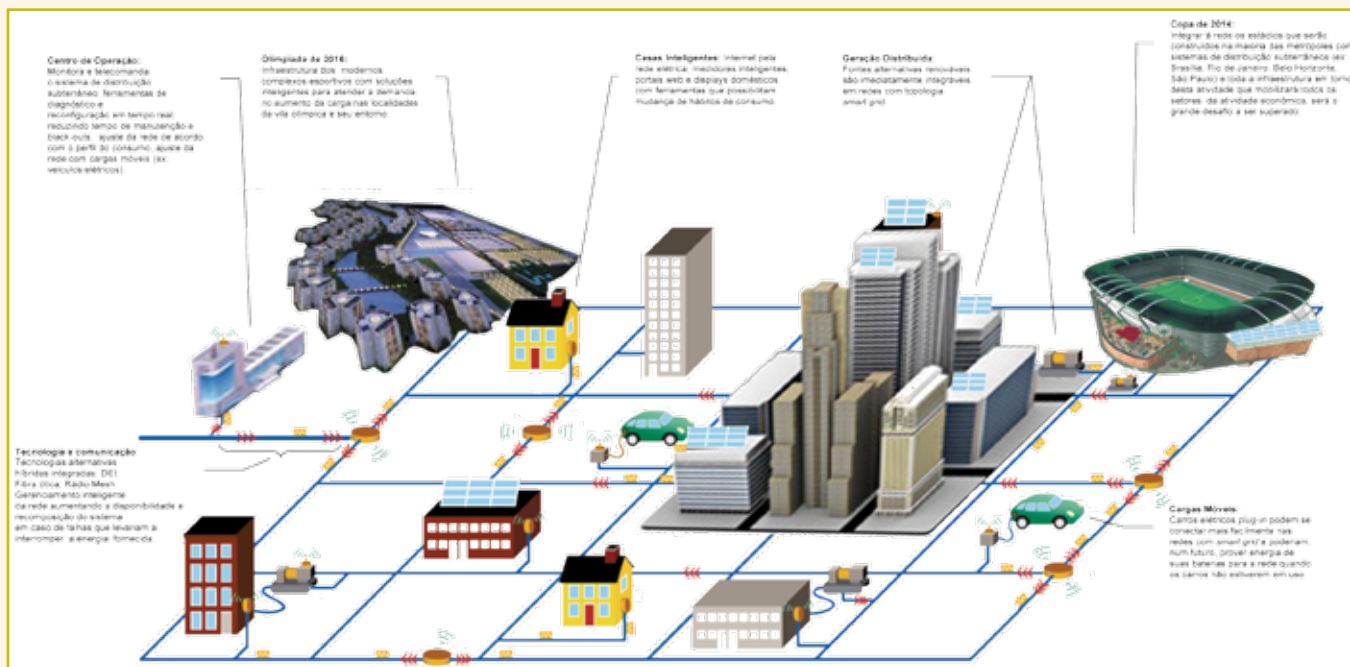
Centro de Operação:
Monitora e telecomanda o sistema de distribuição subterrâneo; ferramentas de diagnóstico e reconfiguração em tempo real, reduzindo tempo de manutenção e black-outs; ajuste da rede de acordo com o perfil do consumo; ajuste da rede com cargas móveis (ex.: veículos elétricos)

Olimpíada de 2016:
Infraestrutura dos modernos complexos esportivos com soluções inteligentes para atender à demanda no aumento da carga nas localidades da vila olímpica e seu entorno

Casas Inteligentes: Internet pela rede elétrica; medidores inteligentes; portais web e displays domésticos com ferramentas que possibilitam mudança de hábitos de consumo.

Geração Distribuída:
Fontes alternativas renováveis são imediatamente integráveis em redes com topologia smart grid

Copa de 2014:
Integrar à rede os estádios que serão construídos na maioria das metrópoles (com sistemas de distribuição subterrânea (ex: Brasília, Rio de Janeiro, Belo Horizonte, São Paulo) e toda a infraestrutura em torno desta atividade que mobilizará todos os setores da atividade econômica, será o grande desafio a ser superado.

Tecnologia e comunicação:
Tecnologias alternativas híbridas integradas: DEI, Fibra ótica, Rádio Mesh. Gerenciamento inteligente da rede aumentando a disponibilidade e recomposição do sistema em caso de falhas que levariam a interromper a energia fornecida.

Cargas Móveis:
Carros elétricos plug-in podem se conectar mais facilmente nas redes com smart grid e poderiam, num futuro, prover energia de suas baterias para a rede quando os carros não estiverem em uso.